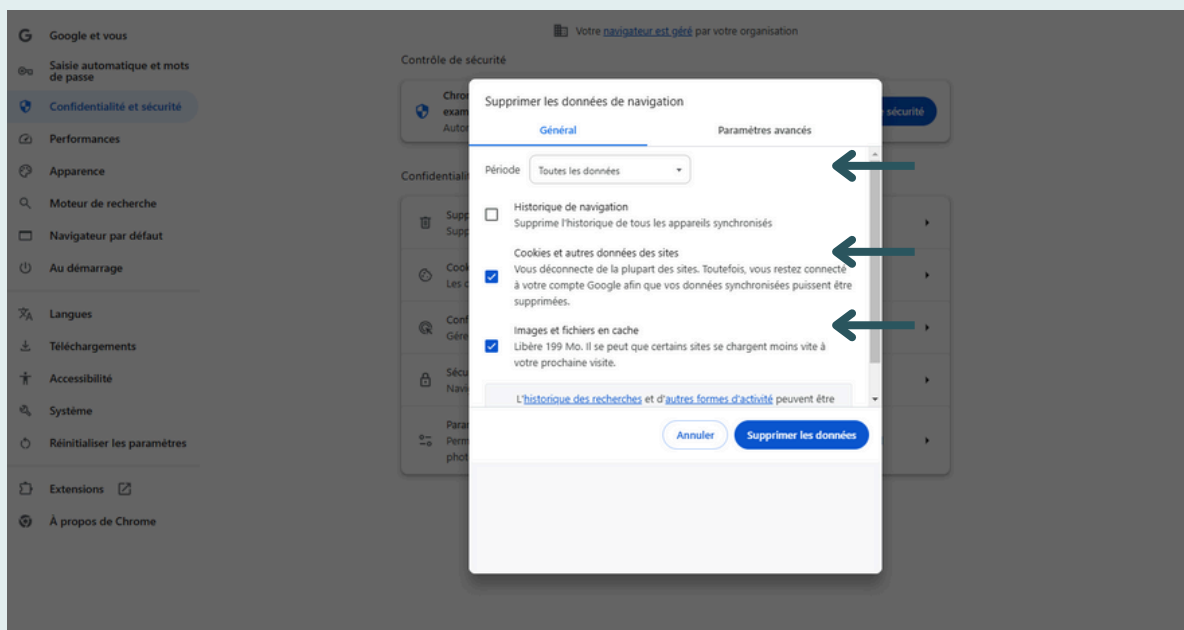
Google et vous
Saisie automatique et mots de passe
Confidentialité et sécurité
Performances
Apparence
Moteur de recherche
Navigateur par défaut
Au démarrage
Langues
Téléchargements
Accessibilité
Système
Réinitialiser les paramètres
Extensions
À propos de Chrome

Votre navigateur est géré par votre organisation

Contrôle de sécurité

Chron
exam
Autor

sécurité

Confidentiali

Supp
Supp

Cook
Les c

Conf
Gére

Sécu
Navi

Para
Perm
phot

Supprimer les données de navigation

Général
Paramètres avancés

Période
Toutes les données

Historique de navigation
Supprime l'historique de tous les appareils synchronisés

Cookies et autres données des sites
Vous déconnecte de la plupart des sites. Toutefois, vous restez connecté à votre compte Google afin que vos données synchronisées puissent être supprimées.

Images et fichiers en cache
Libère 199 Mo. Il se peut que certains sites se chargent moins vite à votre prochaine visite.

L'historique des recherches et d'autres formes d'activité peuvent être

Annuler
Supprimer les données